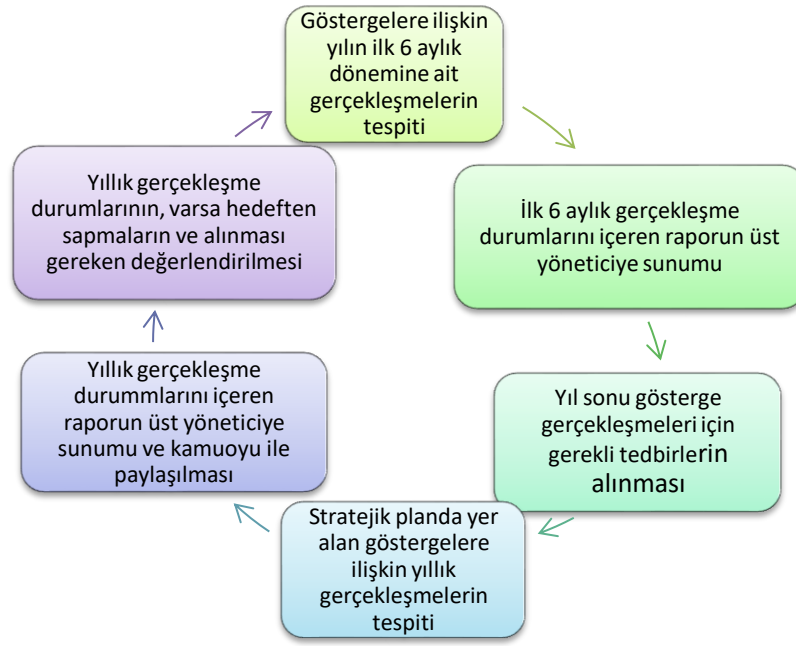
Göstergelere ilişkin yılın ilk 6 aylık dönemine ait gerçekleşmelerin tespiti

İlk 6 aylık gerçekleşme durumlarını içeren raporun üst yöneticiye sunumu

Yıl sonu gösterge gerçekleşmeleri için gerekli tedbirlerin alınması

Stratejik planda yer alan göstergelere ilişkin yıllık gerçekleşmelerin tespiti

Yıllık gerçekleşme durummlarını içeren raporun üst yöneticiye sunumu ve kamuoyu ile paylaşılması

Yıllık gerçekleşme durumlarının, varsa hedeften sapmaların ve alınması gereken değerlendirilmesi